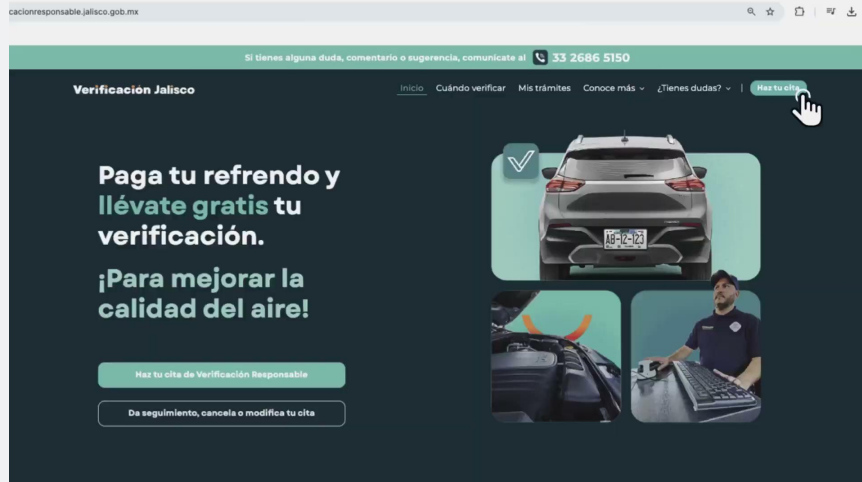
cacionresponsable.jalisco.gob.mx

Si tienes alguna duda, comentario o sugerencia, comunícate al 33 2686 5150

Verificación Jalisco

Inicio Cuándo verificar Mis trámites Conoce más ¿Tienes dudas? Haz tu cita

Paga tu refrendo y llévate gratis tu verificación.

¡Para mejorar la calidad del aire!

Haz tu cita de Verificación Responsable

Da seguimiento, cancela o modifica tu cita

AB-12-123